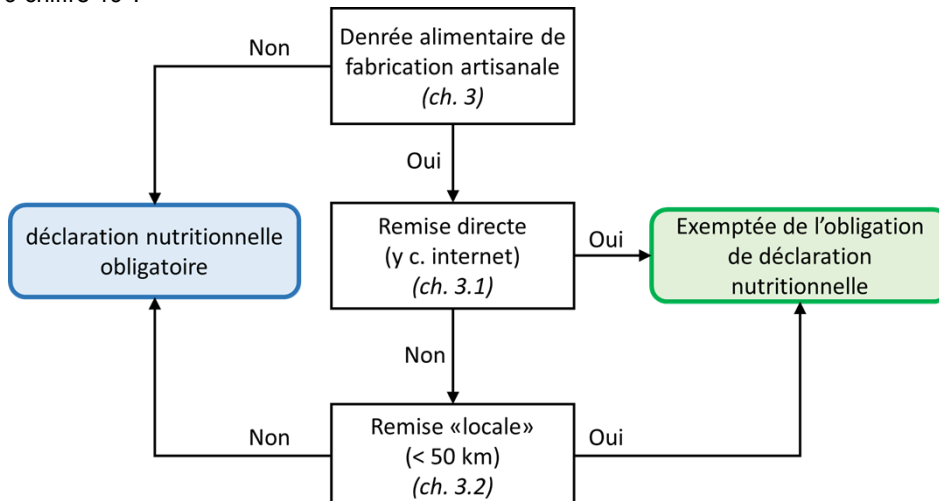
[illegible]

Denrée alimentaire de fabrication artisanale (ch. 3)

Non

déclaration nutritionnelle obligatoire

Oui

Remise directe (y c. internet) (ch. 3.1)

Oui

Exemptée de l'obligation de déclaration nutritionnelle

Non

Non

Remise «locale» (< 50 km) (ch. 3.2)

Oui